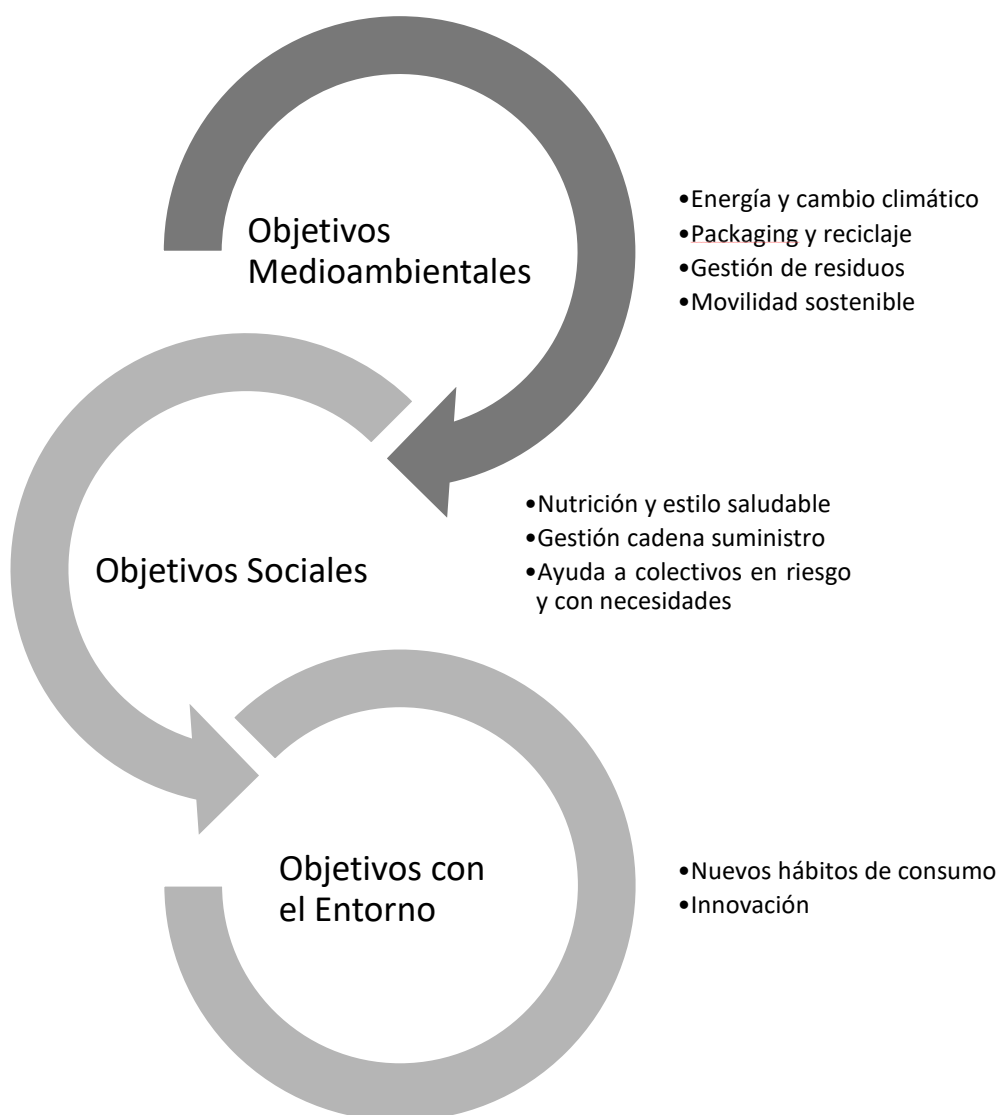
Objetivos Medioambientales

•Energía y cambio climático
•Packaging y reciclaje
•Gestión de residuos
•Movilidad sostenible

Objetivos Sociales

•Nutrición y estilo saludable
•Gestión cadena suministro
•Ayuda a colectivos en riesgo y con necesidades

Objetivos con el Entorno

•Nuevos hábitos de consumo
•Innovación